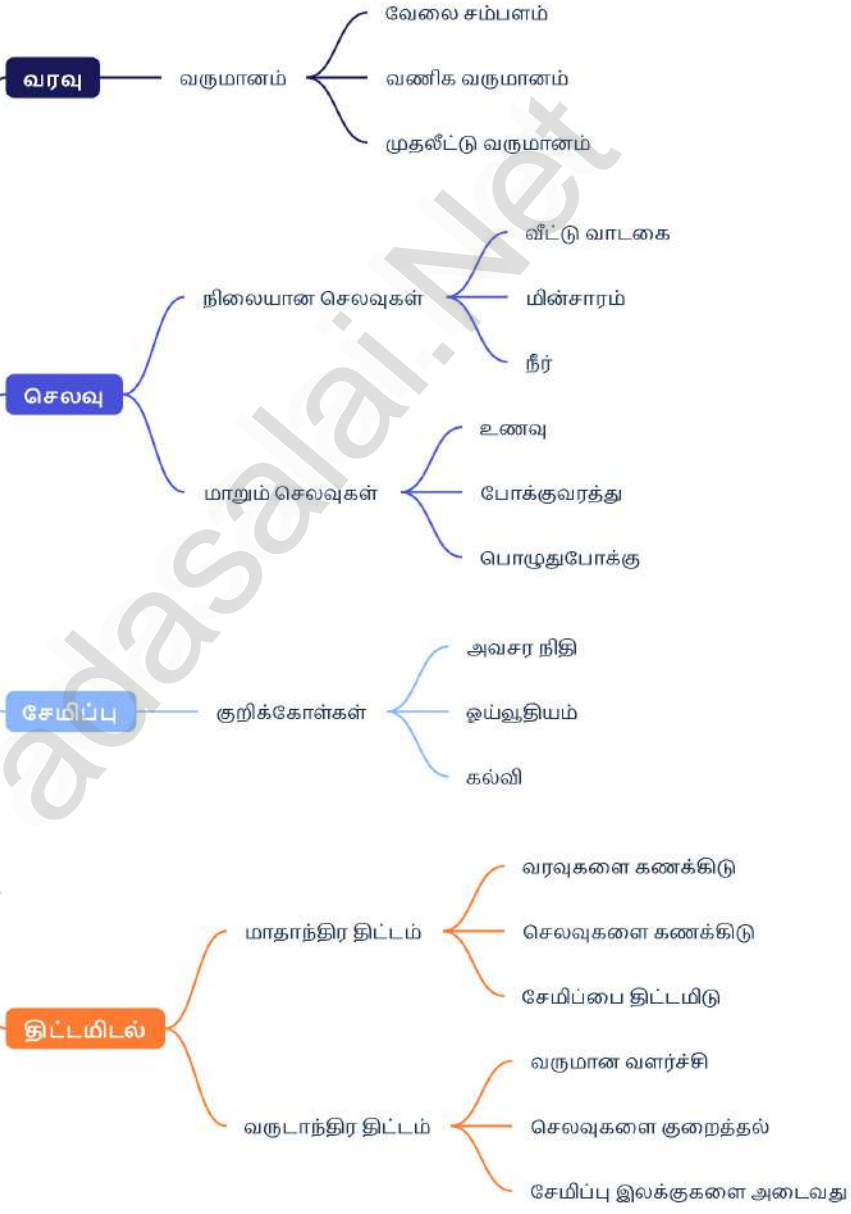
வரவு
வருமானம்
வேலை சம்பளம்
வணிக வருமானம்
முதலீட்டு வருமானம்

செலவு
நிலையான செலவுகள்
வீட்டு வாடகை
மின்சாரம்
நீர்
மாறும் செலவுகள்
உணவு
போக்குவரத்து
பொழுதுபோக்கு

சேமிப்பு
குறிக்கோள்கள்
அவசர நிதி
ஓய்வூதியம்
கல்வி

திட்டமிடல்
மாதாந்திர திட்டம்
வரவுகளை கணக்கிடு
செலவுகளை கணக்கிடு
சேமிப்பை திட்டமிடு
வருடாந்திர திட்டம்
வருமான வளர்ச்சி
செலவுகளை குறைத்தல்
சேமிப்பு இலக்குகளை அடைவது

adasalai.Net